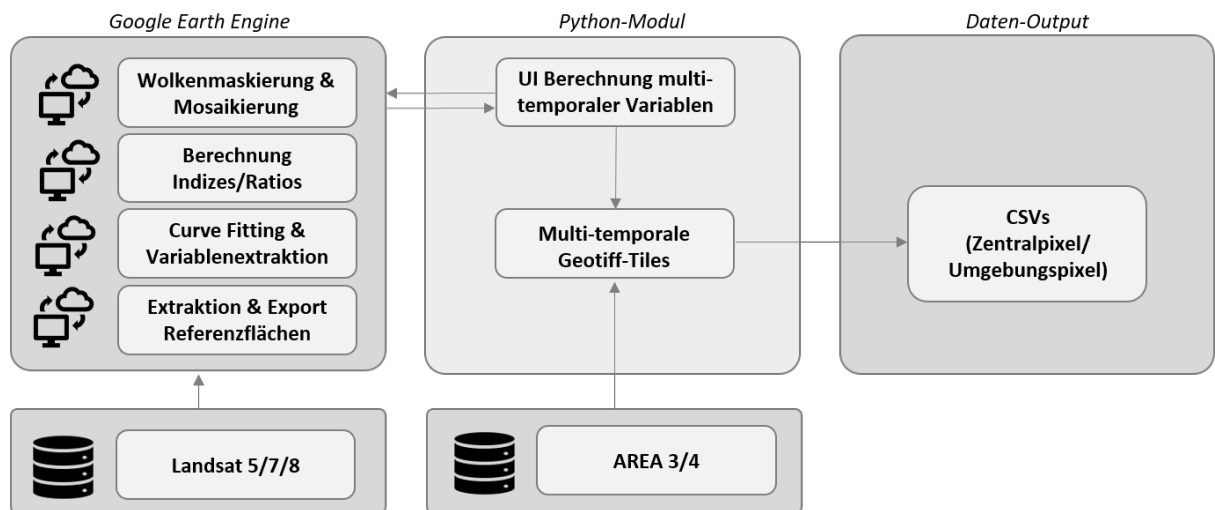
Google Earth Engine

Wolkenmaskierung & Mosaikierung

Berechnung Indizes/Ratios

Curve Fitting & Variablenextraktion

Extraktion & Export Referenzflächen

Landsat 5/7/8

Python-Modul

UI Berechnung multitemporaler Variablen

Multi-temporale Geotiff-Tiles

AREA 3/4

Daten-Output

CSVs (Zentralpixel/ Umgebungpixel)